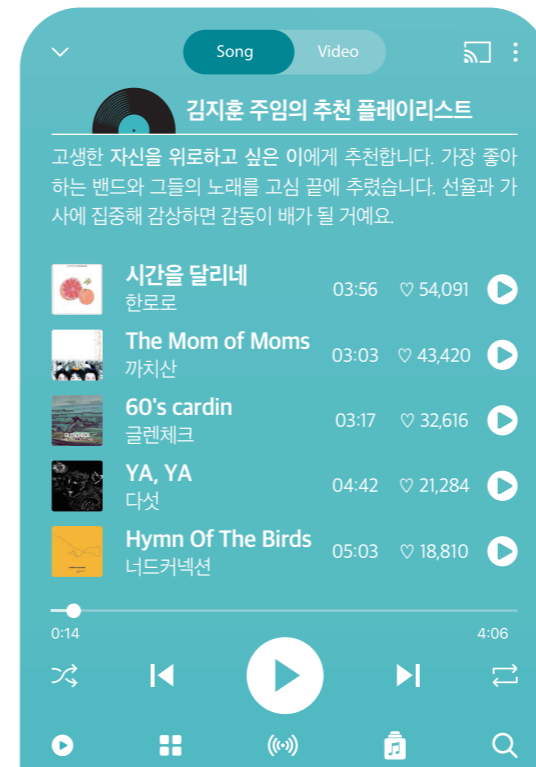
Song Video

김지훈 주임의 추천 플레이리스트

고생한 자신을 위로하고 싶은 이에게 추천합니다. 가장 좋아하는 밴드와 그들의 노래를 고심 끝에 추렸습니다. 선율과 가사에 집중해 감상하면 감동이 배가 될 거예요.

| | | | |
|---|---|---|---|
| 시간을 달리네 한로로 | 03:56 | ♡ 54,091 | |
| The Mom of Moms 까치산 | 03:03 | ♡ 43,420 | |
| 60's cardin 글렌체크 | 03:17 | ♡ 32,616 | |
| YA, YA 다섯 | 04:42 | ♡ 21,284 | |
| Hymn Of The Birds 너드커넥션 | 05:03 | ♡ 18,810 | |

0:14 4:06